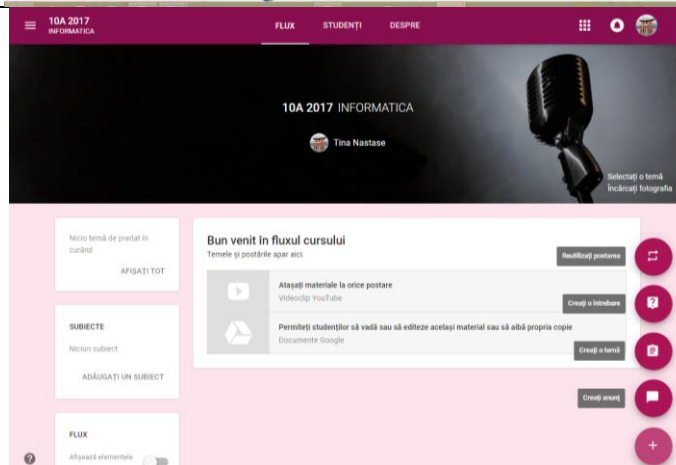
10A 2017
INFORMATICA

FLUX STUDENȚI DESPRE

10A 2017 INFORMATICA

Tina Nastase

Selectați o temă
Încărcați fotografia

Nicio temă de predat în curând

AFIȘAȚI TOT

SUBIECTE

Niciun subiect

ADĂUGAȚI UN SUBIECT

FLUX

Afișează elementele

Bun venit în fluxul cursului
Temele și postările apar aici.

Reutilizați postarea

Atașați materiale la orice postare
Videoclip YouTube

Creați o întrebare

Permiteți studenților să vadă sau să editeze același material sau să aibă propria copie
Documente Google

Creați o temă

Creați anunț